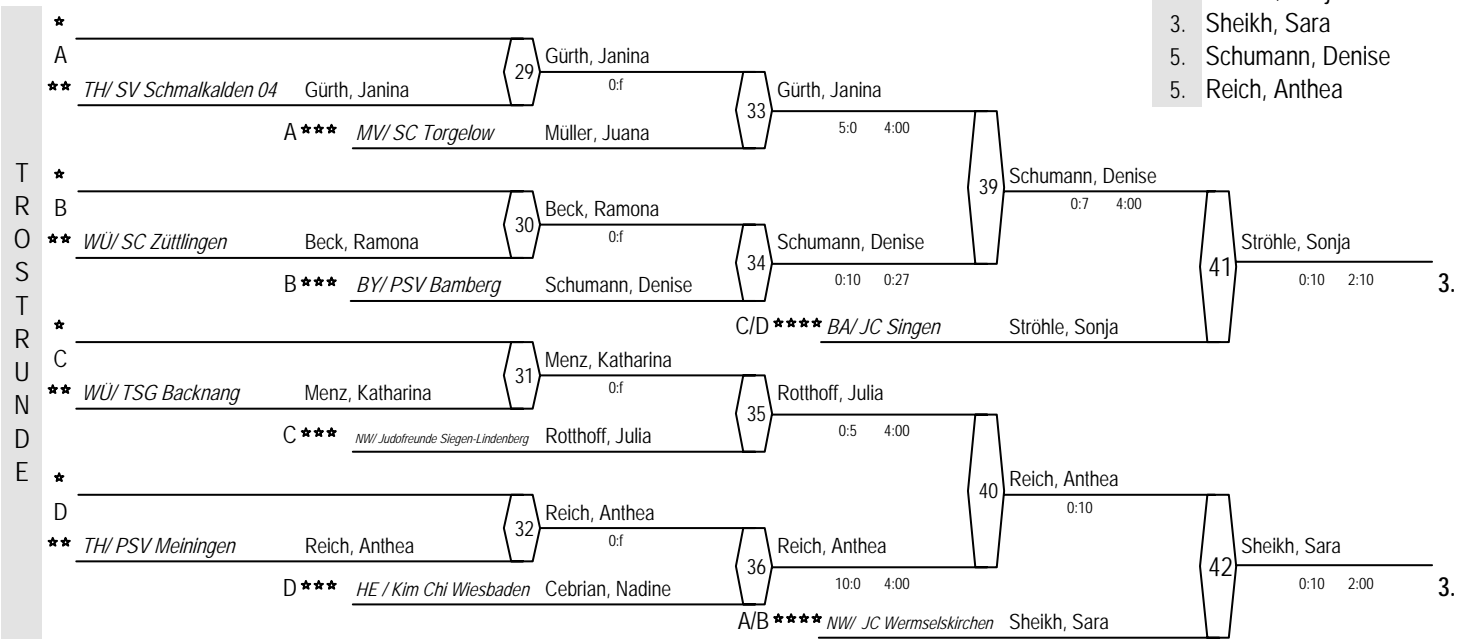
3. Sheikh, Sara
5. Schumann, Denise
5. Reich, Anthea

TROSTRUNDE

*
A
** TH/ SV Schmalkalden 04 Gürth, Janina
29 Gürth, Janina
0:f
A *** MV/ SC Torgelow Müller, Juana
33 Gürth, Janina
5:0 4:00

*
B
** WÜ/ SC Züttlingen Beck, Ramona
30 Beck, Ramona
0:f
B *** BY/ PSV Bamberg Schumann, Denise
34 Schumann, Denise
0:10 0:27

39 Schumann, Denise
0:7 4:00

C/D **** BA/ JC Singen Ströhle, Sonja
41 Ströhle, Sonja
0:10 2:10
3.

*
C
** WÜ/ TSG Backnang Menz, Katharina
31 Menz, Katharina
0:f
C *** NW/ Judofreunde Siegen-Lindenberg Rotthoff, Julia
35 Rotthoff, Julia
0:5 4:00

*
D
** TH/ PSV Meiningen Reich, Anthea
32 Reich, Anthea
0:f
D *** HE / Kim Chi Wiesbaden Cebrian, Nadine
36 Reich, Anthea
10:0 4:00

40 Reich, Anthea
0:10

A/B **** NW/ JC Wermselskirchen Sheikh, Sara
42 Sheikh, Sara
0:10 2:00
3.